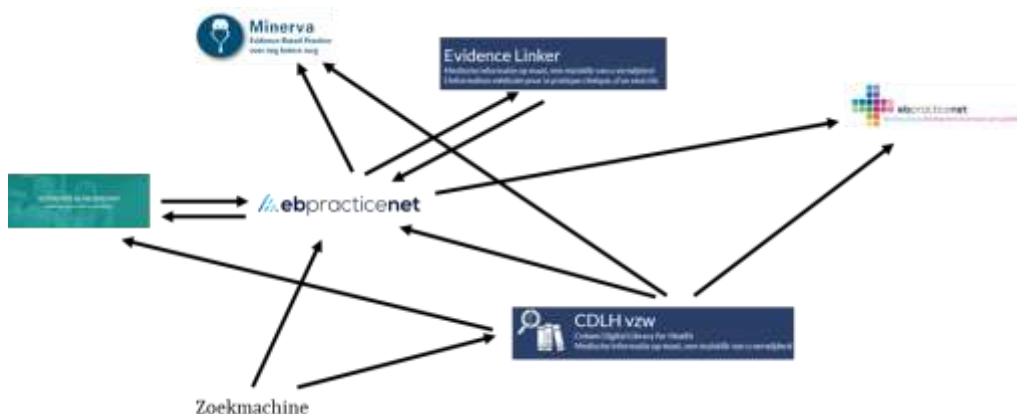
Minerva
Evidence-Based Practice voor nog betere zorg

Evidence Linker
Medische informatie op maat, een mobiele vaccin vermeldt
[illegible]

ebpracticenet
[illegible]

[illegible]

ebpracticenet

CDLH vzw
Centrum Digital Library for Health
Medische informatie op maat, een mobiele vaccin vermeldt

Zoekmachine